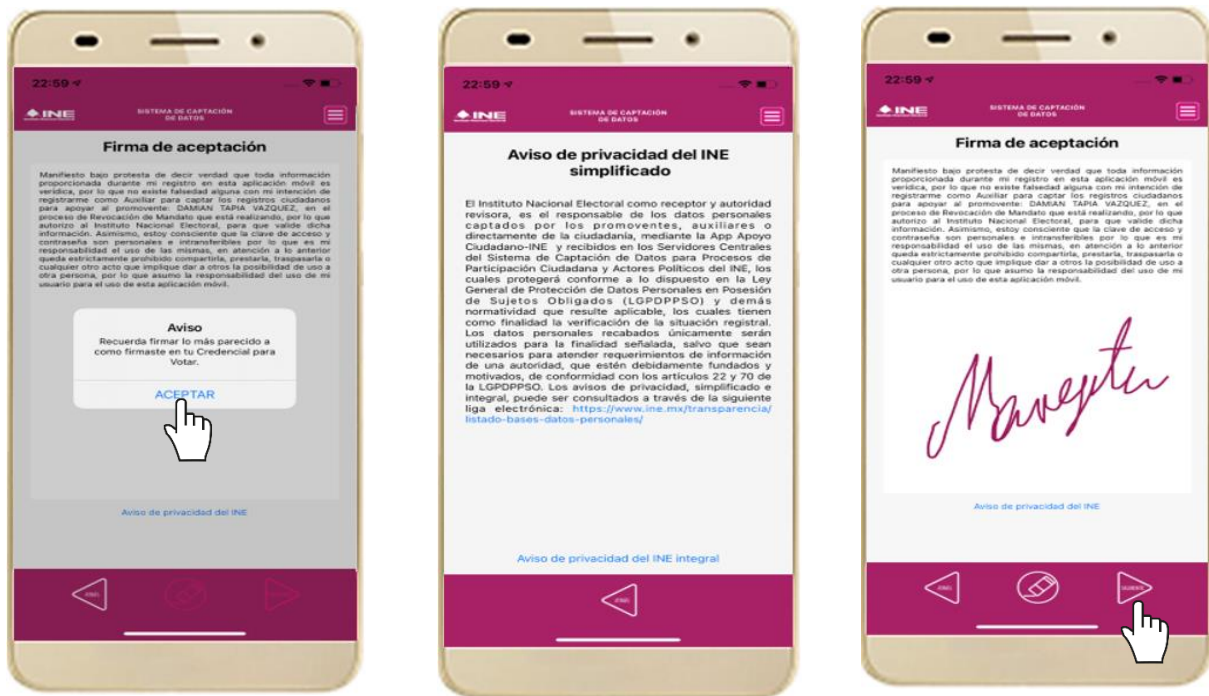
22:59

INE SISTEMA DE CAPTACIÓN DE DATOS

Firma de aceptación

Manifiesto bajo protesta de decir verdad que toda información proporcionada durante mi registro en esta aplicación móvil es verídica, por lo que no existe falsedad alguna con mi intención de registrarme como Auxiliar para captar los registros ciudadanos para apoyar al promovente: DAMIAN TAPIA VAZQUEZ, en el proceso de Revocación de Mandato que está realizando, por lo que autorizo al Instituto Nacional Electoral, para que valide dicha información. Asimismo, estoy consciente que la clave de acceso y contraseña son personales e intransferibles por lo que es mi responsabilidad el uso de las mismas, en atención a lo anterior queda estrictamente prohibido compartirla, prestarla, traspasarla o cualquier otro acto que implique dar a otras la posibilidad de uso a otra persona, por lo que asumo la responsabilidad del uso de mi usuario para el uso de esta aplicación móvil.

Aviso
Recuerda firmar lo más parecido a como firmaste en tu Credencial para Votar.

ACEPTAR

Aviso de privacidad del INE

22:59

INE SISTEMA DE CAPTACIÓN DE DATOS

Aviso de privacidad del INE simplificado

El Instituto Nacional Electoral como receptor y autoridad revisora, es el responsable de los datos personales captados por los promoventes, auxiliares o directamente de la ciudadanía, mediante la App Apoyo Ciudadano-INE y recibidos en los Servidores Centrales del Sistema de Captación de Datos para Procesos de Participación Ciudadana y Actores Políticos del INE, los cuales protegerá conforme a lo dispuesto en la Ley General de Protección de Datos Personales en Posesión de Sujetos Obligados (LGPDPPSO) y demás normatividad que resulte aplicable, los cuales tienen como finalidad la verificación de la situación registral. Los datos personales recabados únicamente serán utilizados para la finalidad señalada, salvo que sean necesarios para atender requerimientos de información de una autoridad, que estén debidamente fundados y motivados, de conformidad con los artículos 22 y 70 de la LGPDPPSO. Los avisos de privacidad, simplificado e integral, puede ser consultados a través de la siguiente liga electrónica: https://www.ine.mx/transparencia/listado-bases-datos-personales/

Aviso de privacidad del INE integral

22:59

INE SISTEMA DE CAPTACIÓN DE DATOS

Firma de aceptación

Manifiesto bajo protesta de decir verdad que toda información proporcionada durante mi registro en esta aplicación móvil es verídica, por lo que no existe falsedad alguna con mi intención de registrarme como Auxiliar para captar los registros ciudadanos para apoyar al promovente: DAMIAN TAPIA VAZQUEZ, en el proceso de Revocación de Mandato que está realizando, por lo que autorizo al Instituto Nacional Electoral, para que valide dicha información. Asimismo, estoy consciente que la clave de acceso y contraseña son personales e intransferibles por lo que es mi responsabilidad el uso de las mismas, en atención a lo anterior queda estrictamente prohibido compartirla, prestarla, traspasarla o cualquier otro acto que implique dar a otras la posibilidad de uso a otra persona, por lo que asumo la responsabilidad del uso de mi usuario para el uso de esta aplicación móvil.

Aviso de privacidad del INE